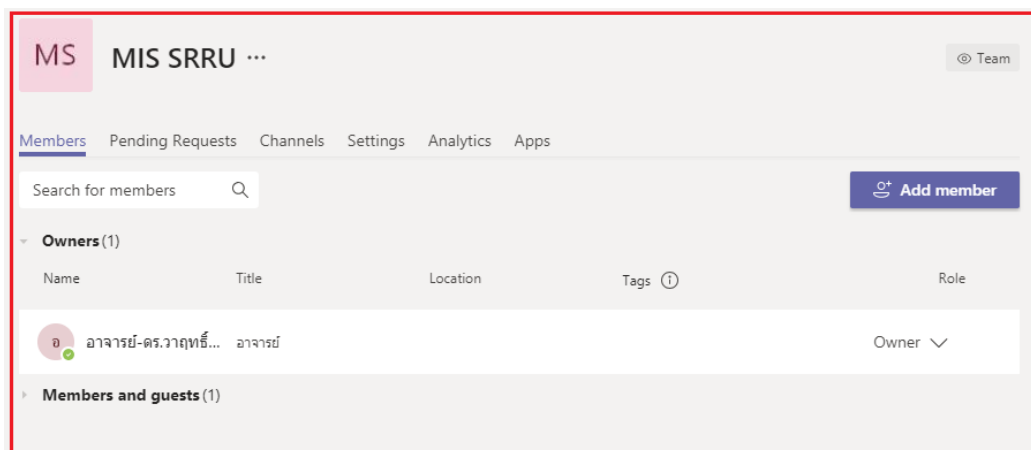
MS

MIS SRRU ···

Team

Members Pending Requests Channels Settings Analytics Apps

Search for members

Add member

Owners (1)

| Name | Title | Location | Tags | Role |
|---|---|---|---|---|
| อ อาจารย์-ดร.วาฤทธิ์... | อาจารย์ | | | Owner |

Members and guests (1)